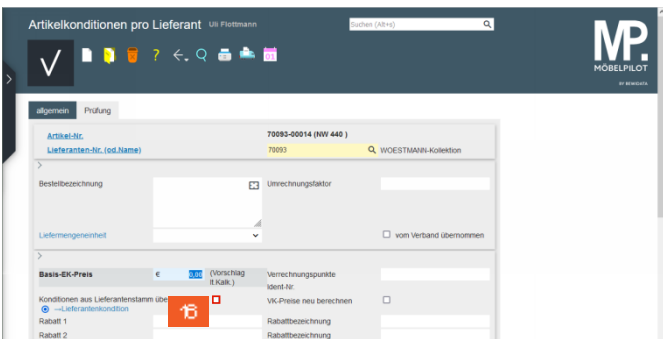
Artikelkonditionen pro Lieferant Uli Flottmann

Suchen (Alt+s)

MP. MÖBELPILOT BY BEWIDATA

allgemein Prüfung

Artikel-Nr. 70093-00014 (NW 440 )

Lieferanten-Nr. (od.Name) 70093 WOESTMANN-Kollektion

Bestellbezeichnung

Umrechnungsfaktor

Liefermengeneinheit

vom Verband übernommen

Basis-EK-Preis € 0,00 (Vorschlag lt.Kalk.)

Verrechnungspunkte

Ident-Nr.

Konditionen aus Lieferantenstamm über

VK-Preise neu berechnen

-->Lieferantenkondition

16

Rabatt 1

Rabattbezeichnung

Rabatt 2

Rabattbezeichnung